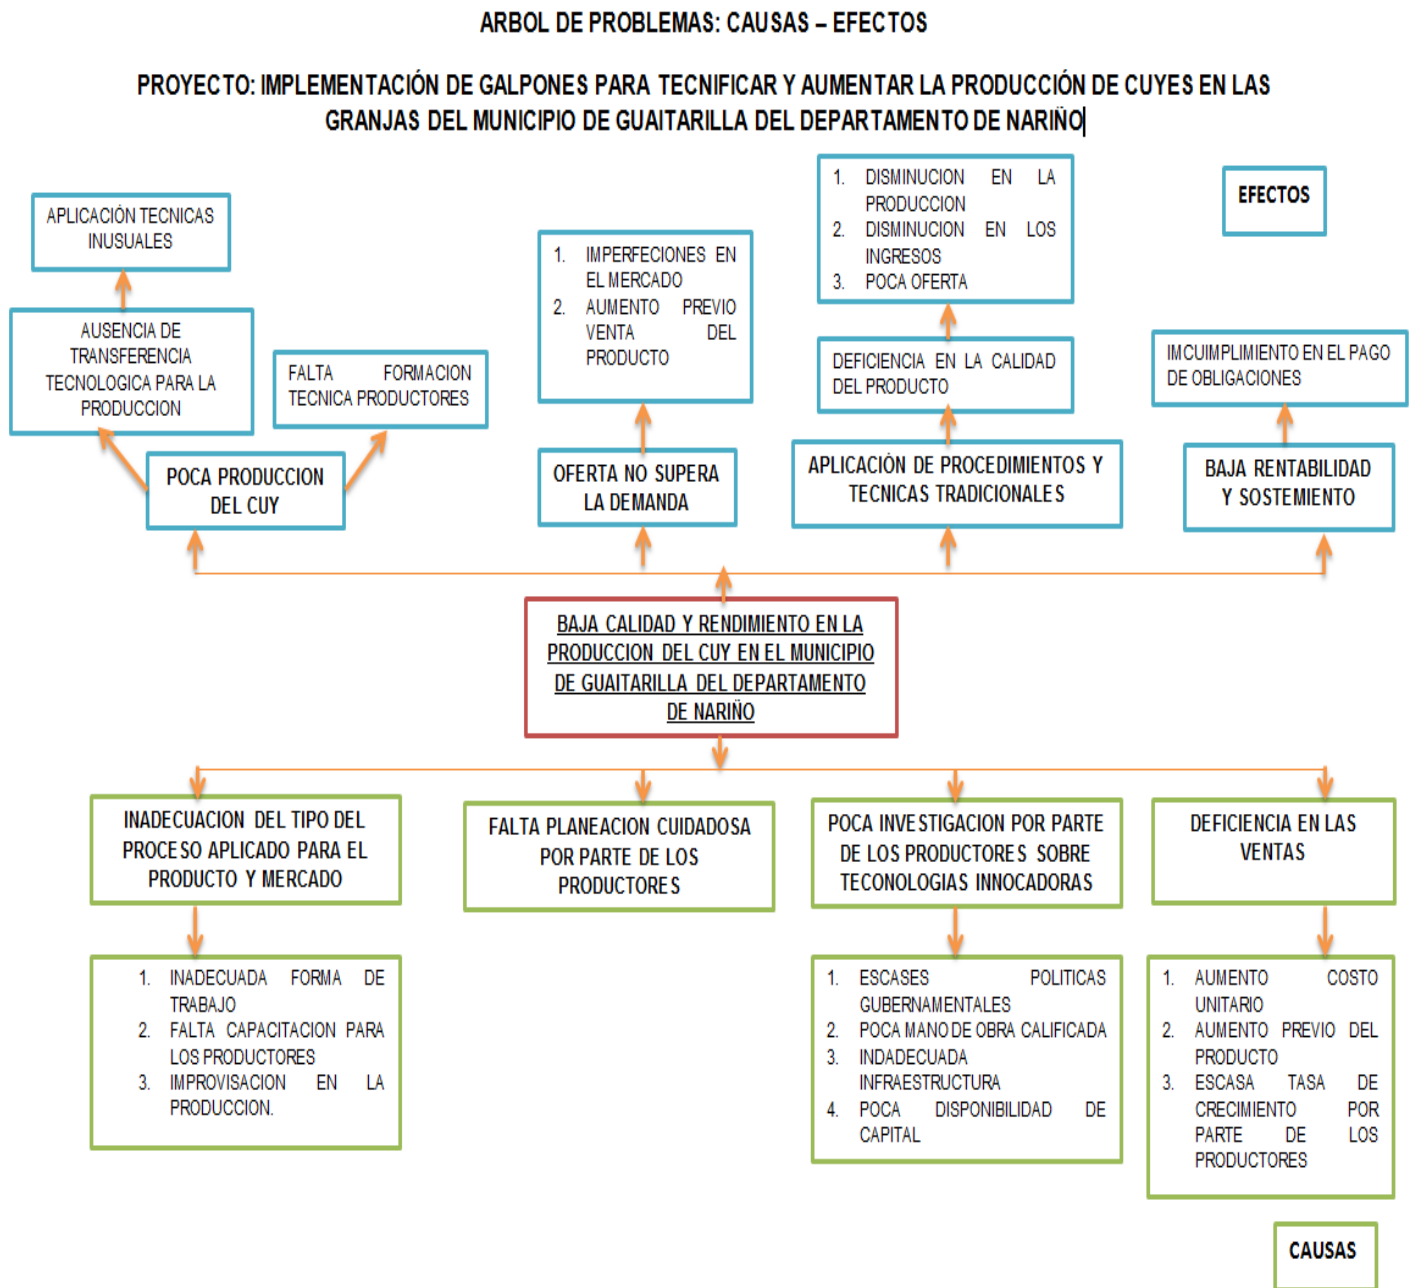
ARBOL DE PROBLEMAS: CAUSAS – EFECTOS

PROYECTO: IMPLEMENTACIÓN DE GALPONES PARA TECNIFICAR Y AUMENTAR LA PRODUCCIÓN DE CUYES EN LAS GRANJAS DEL MUNICIPIO DE GUAITARILLA DEL DEPARTAMENTO DE NARIÑO

APLICACIÓN TECNICAS INUSUALES

AUSENCIA DE TRANSFERENCIA TECNOLOGICA PARA LA PRODUCCION

FALTA FORMACION TECNICA PRODUCTORES

POCA PRODUCCION DEL CUY

1. IMPERFECIONES EN EL MERCADO
2. AUMENTO PREVIO VENTA DEL PRODUCTO

OFERTA NO SUPERA LA DEMANDA

1. DISMINUCION EN LA PRODUCCION
2. DISMINUCION EN LOS INGRESOS
3. POCA OFERTA

DEFICIENCIA EN LA CALIDAD DEL PRODUCTO

APLICACIÓN DE PROCEDIMIENTOS Y TECNICAS TRADICIONALES

EFECTOS

IMCUIMPLIMIENTO EN EL PAGO DE OBLIGACIONES

BAJA RENTABILIDAD Y SOSTEMIENTO

BAJA CALIDAD Y RENDIMIENTO EN LA PRODUCCION DEL CUY EN EL MUNICIPIO DE GUAITARILLA DEL DEPARTAMENTO DE NARIÑO

INADECUACION DEL TIPO DEL PROCESO APLICADO PARA EL PRODUCTO Y MERCADO

FALTA PLANEACION CUIDADOSA POR PARTE DE LOS PRODUCTORES

POCA INVESTIGACION POR PARTE DE LOS PRODUCTORES SOBRE TECONOLOGIAS INNOCADORAS

DEFICIENCIA EN LAS VENTAS

1. INADECUADA FORMA DE TRABAJO
2. FALTA CAPACITACION PARA LOS PRODUCTORES
3. IMPROVISACION EN LA PRODUCCION.

1. ESCASES POLITICAS GUBERNAMENTALES
2. POCA MANO DE OBRA CALIFICADA
3. INDADECUADA INFRAESTRUCTURA
4. POCA DISPONIBILIDAD DE CAPITAL

1. AUMENTO COSTO UNITARIO
2. AUMENTO PREVIO DEL PRODUCTO
3. ESCASA TASA DE CRECIMIENTO POR PARTE DE LOS PRODUCTORES

CAUSAS